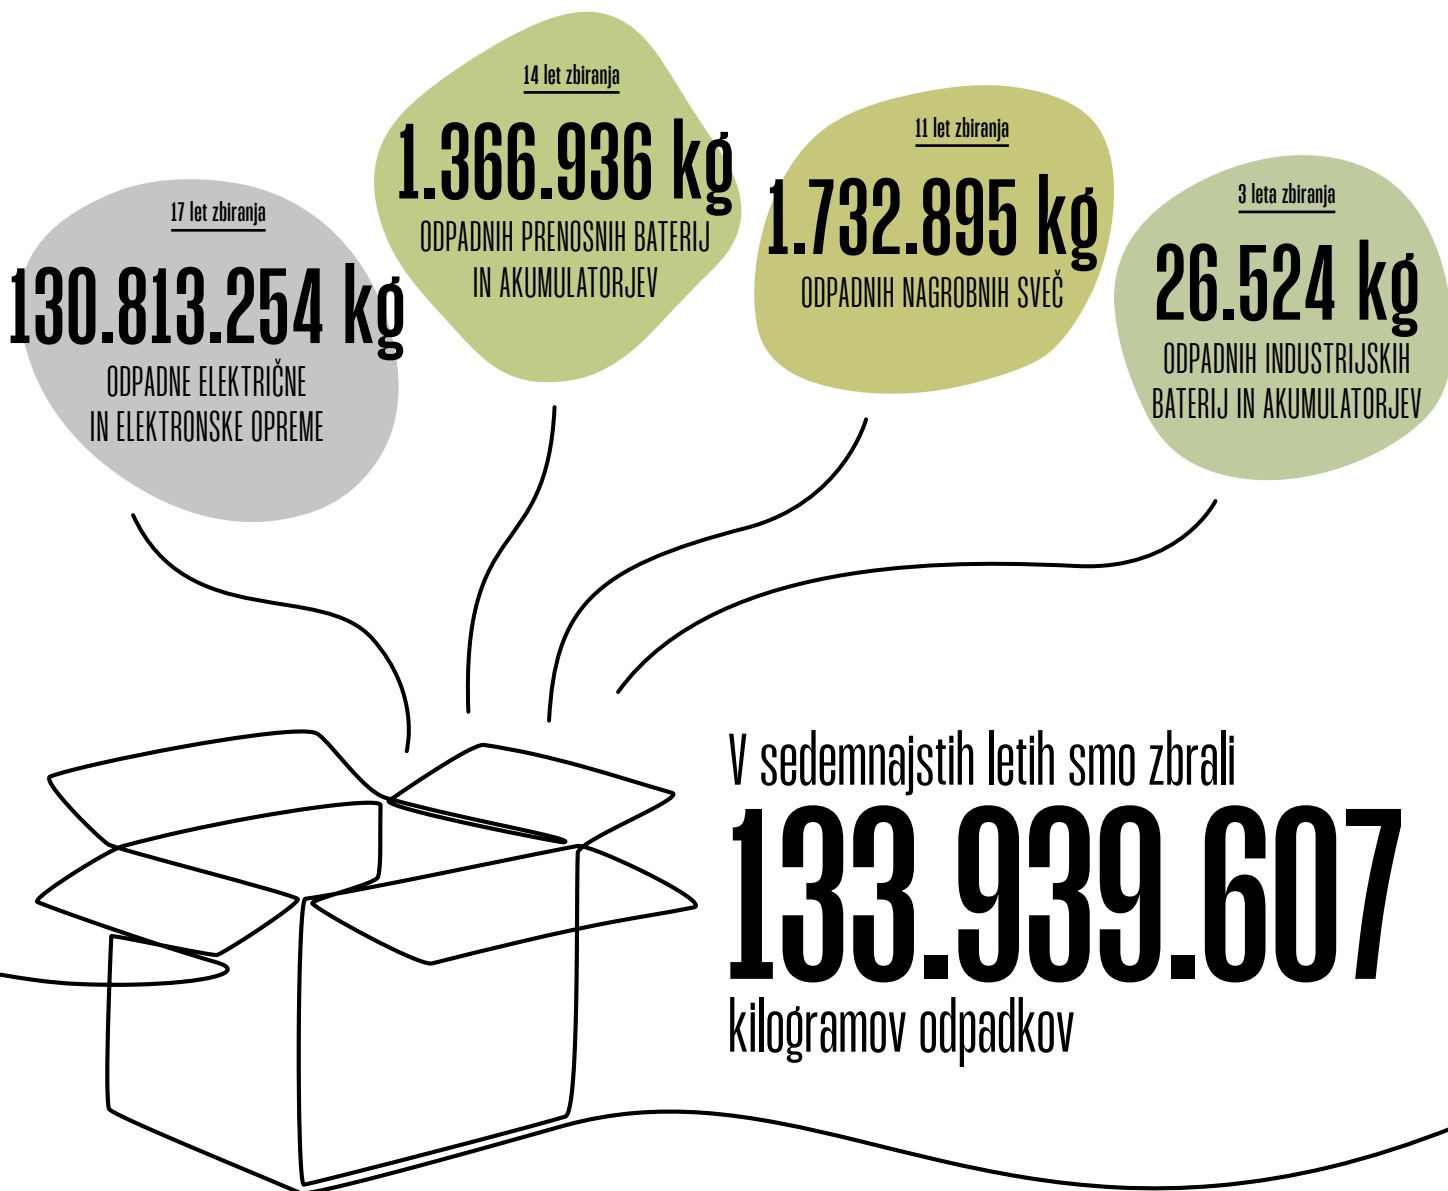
14 let zbiranja

1.366.936 kg

ODPADNIH PRENOSNIH BATERIJ IN AKUMULATORJEV

11 let zbiranja

1.732.895 kg

ODPADNIH NAGROBNIH SVEČ

17 let zbiranja

130.813.254 kg

ODPADNE ELEKTRIČNE IN ELEKTRONSKE OPREME

3 leta zbiranja

26.524 kg

ODPADNIH INDUSTRIJSKIH BATERIJ IN AKUMULATORJEV

V sedemnajstih letih smo zbrali

133.939.607

kilogramov odpadkov